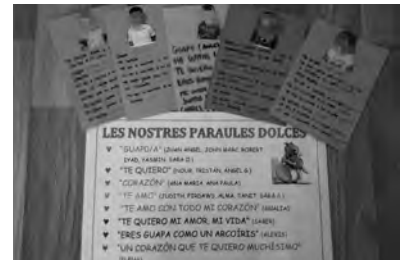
LES NOSTRES PARAULES DOLCES

"GUAPO/A" (JOAN ANGEL, JOHN MARC ROBERT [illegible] SARA D.)

"TE QUIERO" (NOUR, TRISTAN, ANGEL A.)

"CORAZÓN" (ANA MARIA, ANA PAULA)

"TE AMO" ([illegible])

"TE AMO CON TODO MI CORAZÓN" ([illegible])

"TE QUIERO MI AMOR, MI VIDA" ([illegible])

"ERES GUAPA COMO UN ARCOÍRIS" ([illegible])

"UN CORAZÓN QUE TE QUIERO MUCHÍSIMO" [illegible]